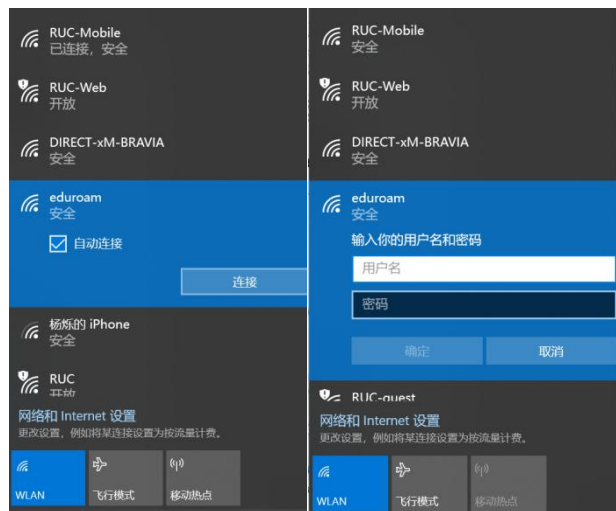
RUC-Mobile
已连接，安全

RUC-Web
开放

DIRECT-xM-BRAVIA
安全

eduroam
安全

自动连接

连接

杨炼的 iPhone
安全

RUC
开放

网络和 Internet 设置
更改设置，例如将某连接设置为按流量计费。

WLAN

飞行模式

移动热点

RUC-Mobile
安全

RUC-Web
开放

DIRECT-xM-BRAVIA
安全

eduroam
安全

输入你的用户名和密码

用户名

密码

确定

取消

RUC-guest

网络和 Internet 设置
更改设置，例如将某连接设置为按流量计费。

WLAN

飞行模式

移动热点